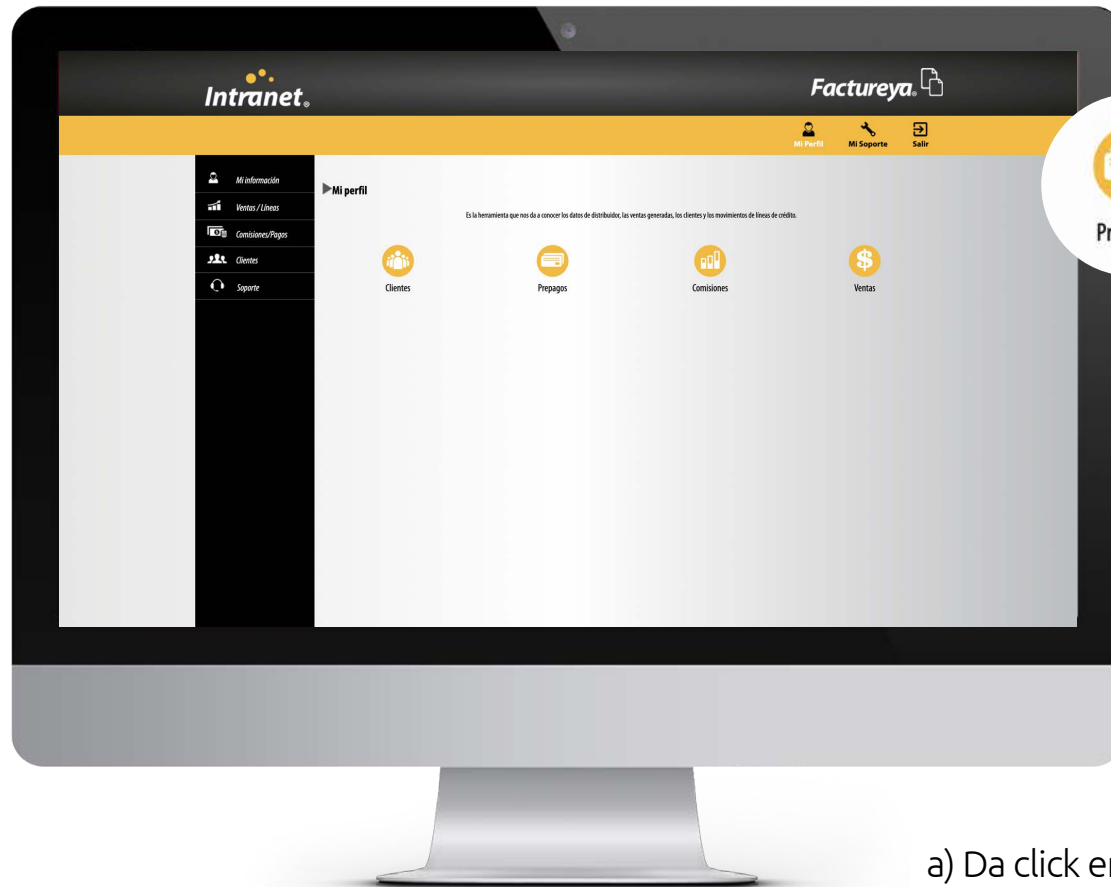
Intranet.

Factureya.

Mi Perfil
Mi Soporte
Salir

Mi información
Ventas / Lineas
Comisiones/Pagos
Clientes
Soporte

Mi perfil

Es la herramienta que nos da a conocer los datos de distribuidor, las ventas generadas, los clientes y los movimientos de líneas de crédito.

Clientes
Prepagos
Comisiones
Ventas

Pr

a) Da click e